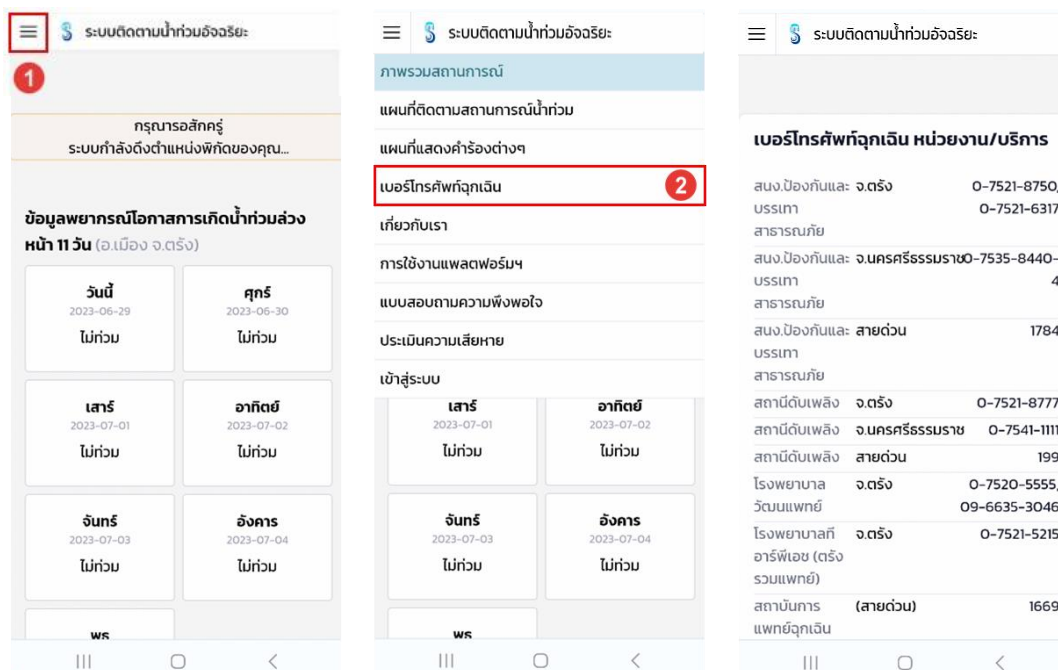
ระบบติดตามน้ำท่วมอัจฉริยะ

1

กรุณารอสักครู่
ระบบกำลังดึงตำแหน่งพิกัดของคุณ...

ข้อมูลพยากรณ์โอกาสการเกิดน้ำท่วมล่วงหน้า 11 วัน (อ.เมือง จ.ตรัง)

| วันนี้ 2023-06-29 ไม่ท่วม | ศุกร์ 2023-06-30 ไม่ท่วม |
|---|---|
| เสาร์ 2023-07-01 ไม่ท่วม | อาทิตย์ 2023-07-02 ไม่ท่วม |
| จันทร์ 2023-07-03 ไม่ท่วม | อังคาร 2023-07-04 ไม่ท่วม |
| พุ | |

ระบบติดตามน้ำท่วมอัจฉริยะ

ภาพรวมสถานการณ์
แผนที่ติดตามสถานการณ์น้ำท่วม
แผนที่แสดงคำร้องต่างๆ
เบอร์โทรศัพท์ฉุกเฉิน 2
เกี่ยวกับเรา
การใช้งานแพลตฟอร์มฯ
แบบสอบถามความพึงพอใจ
ประเมินความเสียหาย
เข้าสู่ระบบ

| เสาร์ 2023-07-01 ไม่ท่วม | อาทิตย์ 2023-07-02 ไม่ท่วม |
|---|---|
| จันทร์ 2023-07-03 ไม่ท่วม | อังคาร 2023-07-04 ไม่ท่วม |
| พุ | |

ระบบติดตามน้ำท่วมอัจฉริยะ

เบอร์โทรศัพท์ฉุกเฉิน หน่วยงาน/บริการ

| | | |
|---|---|---|
| สนง.ป้องกันและบรรเทาสาธารณภัย | จ.ตรัง | 0-7521-8750, 0-7521-6317 |
| สนง.ป้องกันและบรรเทาสาธารณภัย | จ.นครศรีธรรมราช | 0-7535-8440-4 |
| สนง.ป้องกันและบรรเทาสาธารณภัย | สายด่วน | 1784 |
| สถานีดับเพลิง | จ.ตรัง | 0-7521-8777 |
| สถานีดับเพลิง | จ.นครศรีธรรมราช | 0-7541-1111 |
| สถานีดับเพลิง | สายด่วน | 199 |
| โรงพยาบาลวัฒนแพทย์ | จ.ตรัง | 0-7520-5555, 09-6635-3046 |
| โรงพยาบาลทีอาร์พีเอช (ตรังรวมแพทย์) | จ.ตรัง | 0-7521-5215 |
| สถาบันการแพทย์ฉุกเฉิน | (สายด่วน) | 1669 |